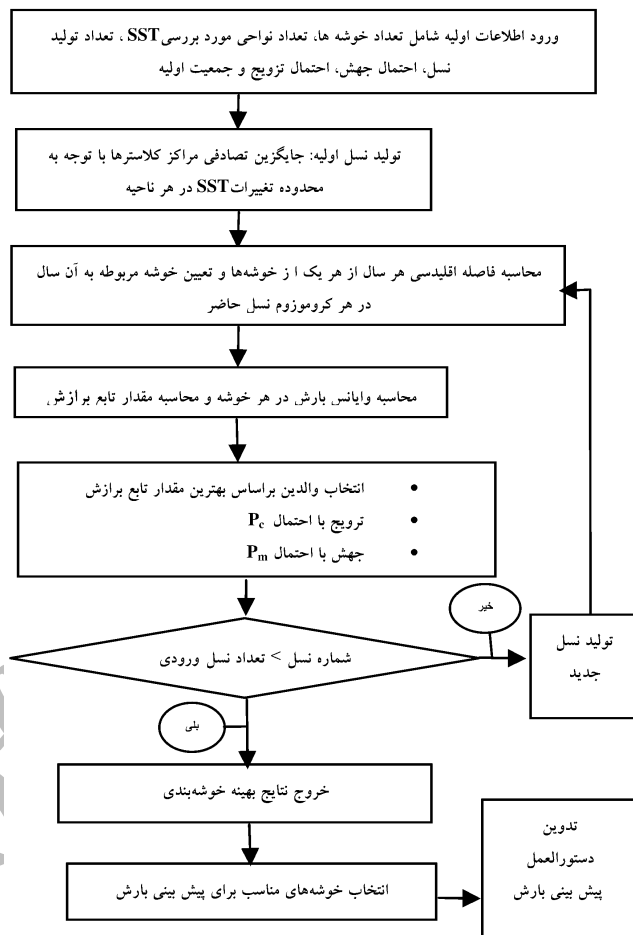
ورود اطلاعات اولیه شامل تعداد خوشه ها، تعداد نواحی مورد بررسیSST ، تعداد تولید نسل، احتمال جهش، احتمال تزویج و جمعیت اولیه

تولید نسل اولیه: جایگزین تصادفی مراکز کلاسترها با توجه به محدوده تغییراتSST در هر ناحیه

محاسبه فاصله اقلیدسی هر سال از هر یک ا ز خوشه‌ها و تعیین خوشه مربوطه به آن سال در هر کروموزوم نسل حاضر

محاسبه وایانس بارش در هر خوشه و محاسبه مقدار تابع برازش

• انتخاب والدین براساس بهترین مقدار تابع برازش
• ترویج با احتمال $P_c$
• جهش با احتمال $P_m$

خیر

شماره نسل > تعداد نسل ورودی

تولید نسل جدید

بلی

خروج نتایج بهینه خوشه‌بندی

انتخاب خوشه‌های مناسب برای پیش بینی بارش

تدوین دستورالعمل پیش بینی بارش